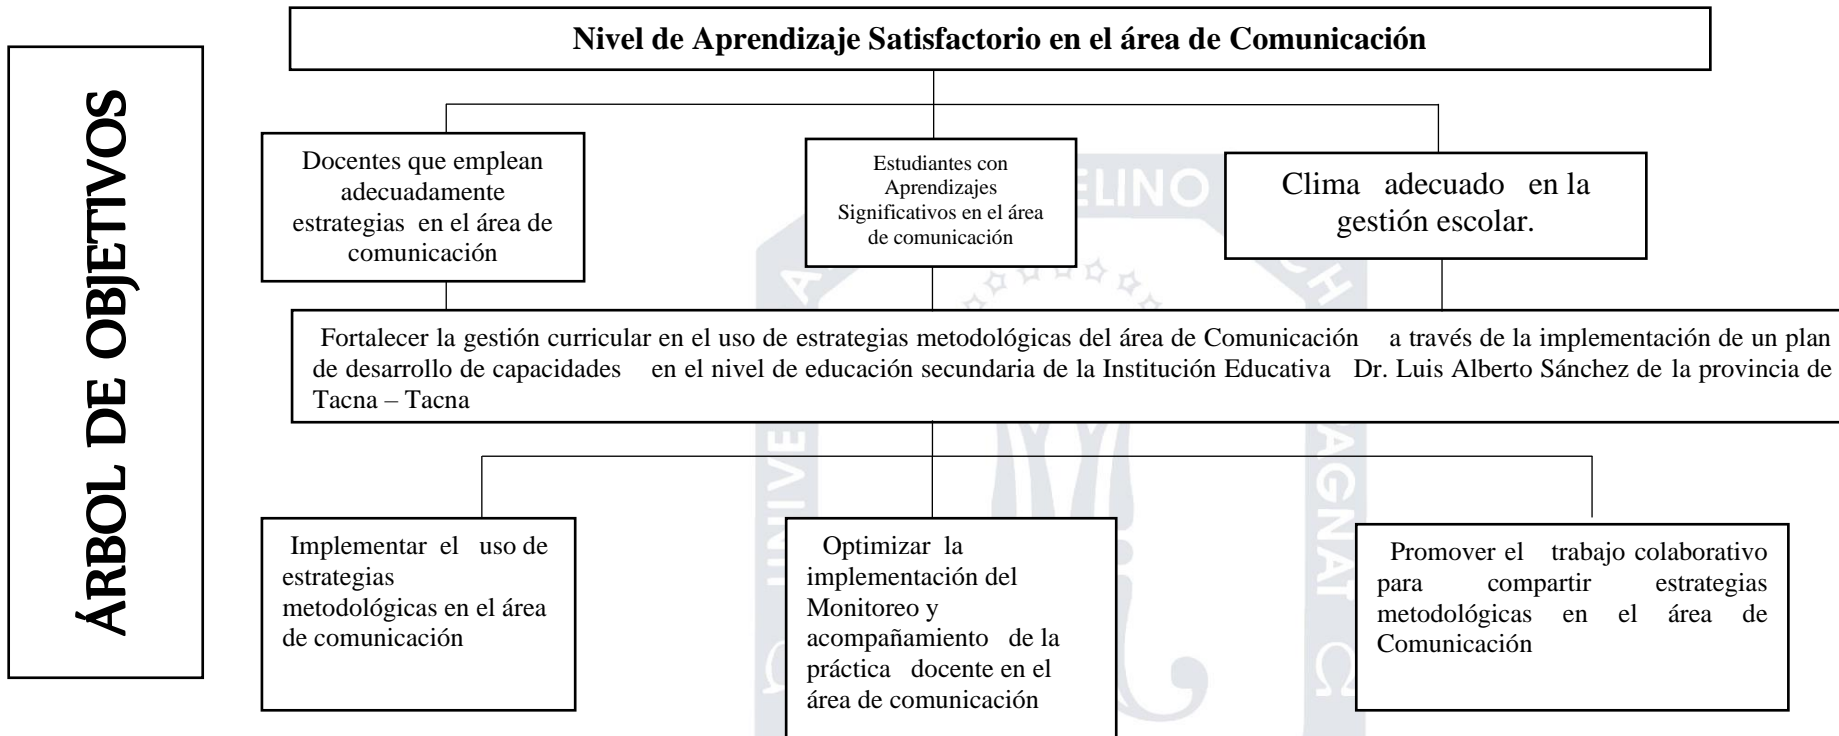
ÁRBOL DE OBJETIVOS

Nivel de Aprendizaje Satisfactorio en el área de Comunicación

Docentes que emplean adecuadamente estrategias en el área de comunicación

Estudiantes con Aprendizajes Significativos en el área de comunicación

Clima adecuado en la gestión escolar.

Fortalecer la gestión curricular en el uso de estrategias metodológicas del área de Comunicación a través de la implementación de un plan de desarrollo de capacidades en el nivel de educación secundaria de la Institución Educativa Dr. Luis Alberto Sánchez de la provincia de Tacna – Tacna

Implementar el uso de estrategias metodológicas en el área de comunicación

Optimizar la implementación del Monitoreo y acompañamiento de la práctica docente en el área de comunicación

Promover el trabajo colaborativo para compartir estrategias metodológicas en el área de Comunicación